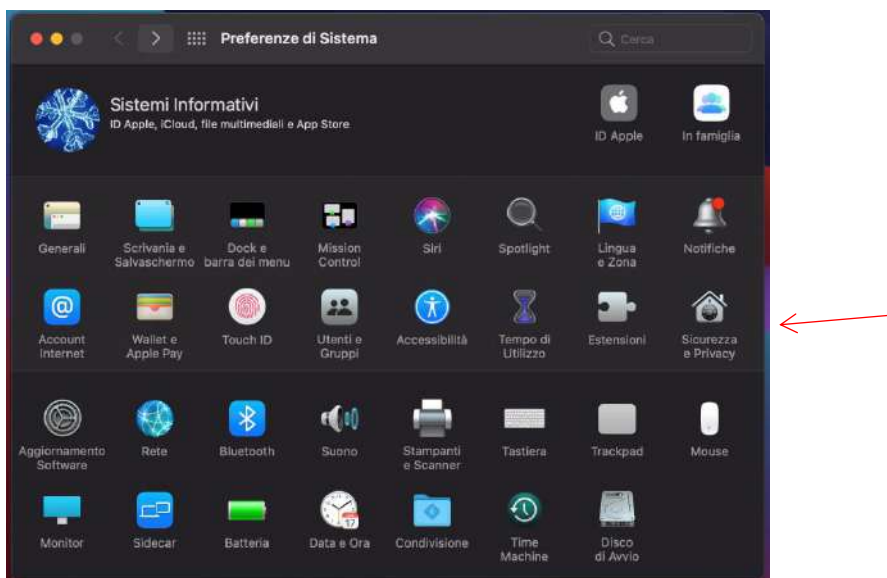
Preferenze di Sistema

Cerca

Sistemi Informativi
ID Apple, iCloud, file multimediali e App Store

ID Apple

In famiglia

Generali

Scrivania e Salvaschermo

Dock e barra dei menu

Mission Control

Siri

Spotlight

Lingua e Zona

Notifiche

Account Internet

Wallet e Apple Pay

Touch ID

Utenti e Gruppi

Accessibilità

Tempo di Utilizzo

Estensioni

Sicurezza e Privacy

Aggiornamento Software

Rete

Bluetooth

Suono

Stampanti e Scanner

Tastiera

Trackpad

Mouse

Monitor

Sidecar

Batteria

Data e Ora

Condivisione

Time Machine

Disco di Avvio